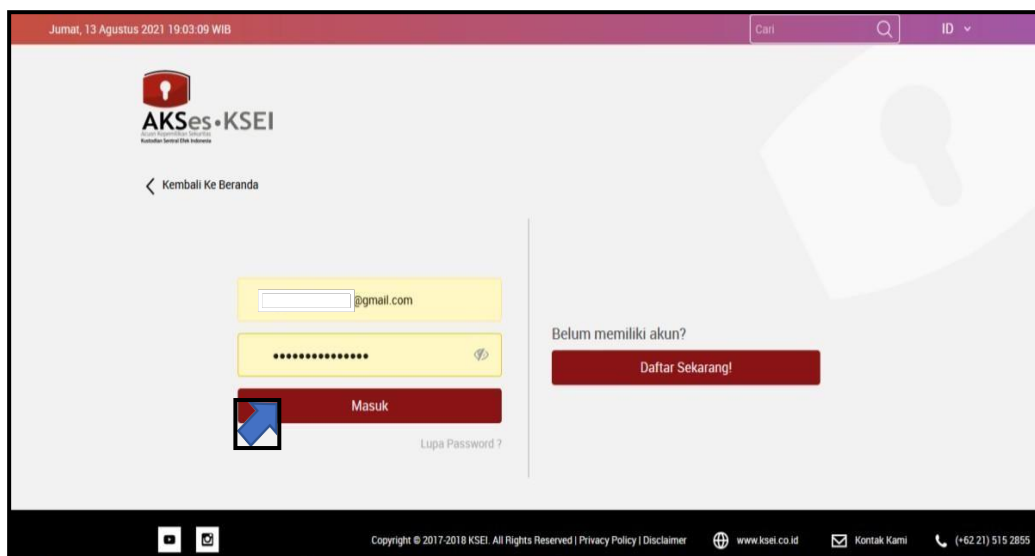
Jumat, 13 Agustus 2021 19:03:09 WIB

Cari

ID

AKSes•KSEI
Acuan Kepemilikan Sekuritas
Kustodian Sentral Efek Indonesia

Kembali Ke Beranda

@gmail.com

•••••••••••••••

Masuk

Lupa Password ?

Belum memiliki akun?

Daftar Sekarang!

Copyright © 2017-2018 KSEI. All Rights Reserved | Privacy Policy | Disclaimer

www.ksei.co.id

Kontak Kami

(+62 21) 515 2855